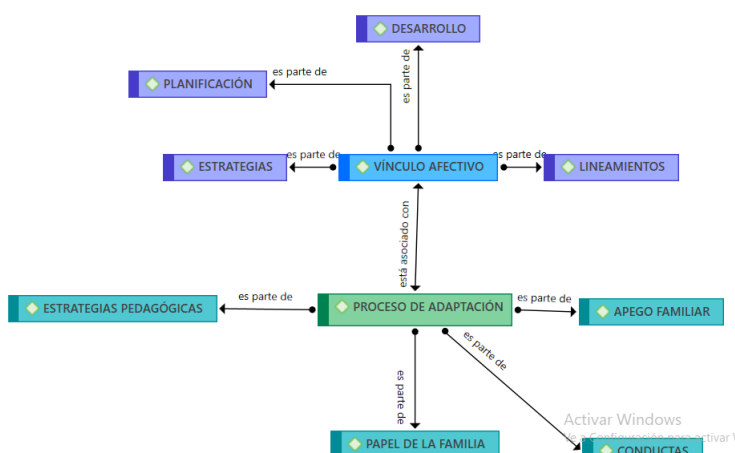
DESARROLLO

PLANIFICACIÓN

es parte de

es parte de

ESTRATEGIAS

es parte de

VÍNCULO AFECTIVO

es parte de

LINEAMIENTOS

está asociado con

ESTRATEGIAS PEDAGÓGICAS

es parte de

PROCESO DE ADAPTACIÓN

es parte de

APEGO FAMILIAR

es parte de

es parte de

PAPEL DE LA FAMILIA

CONDUCTAS

Activar Windows

Ve a Configuración para activar W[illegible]